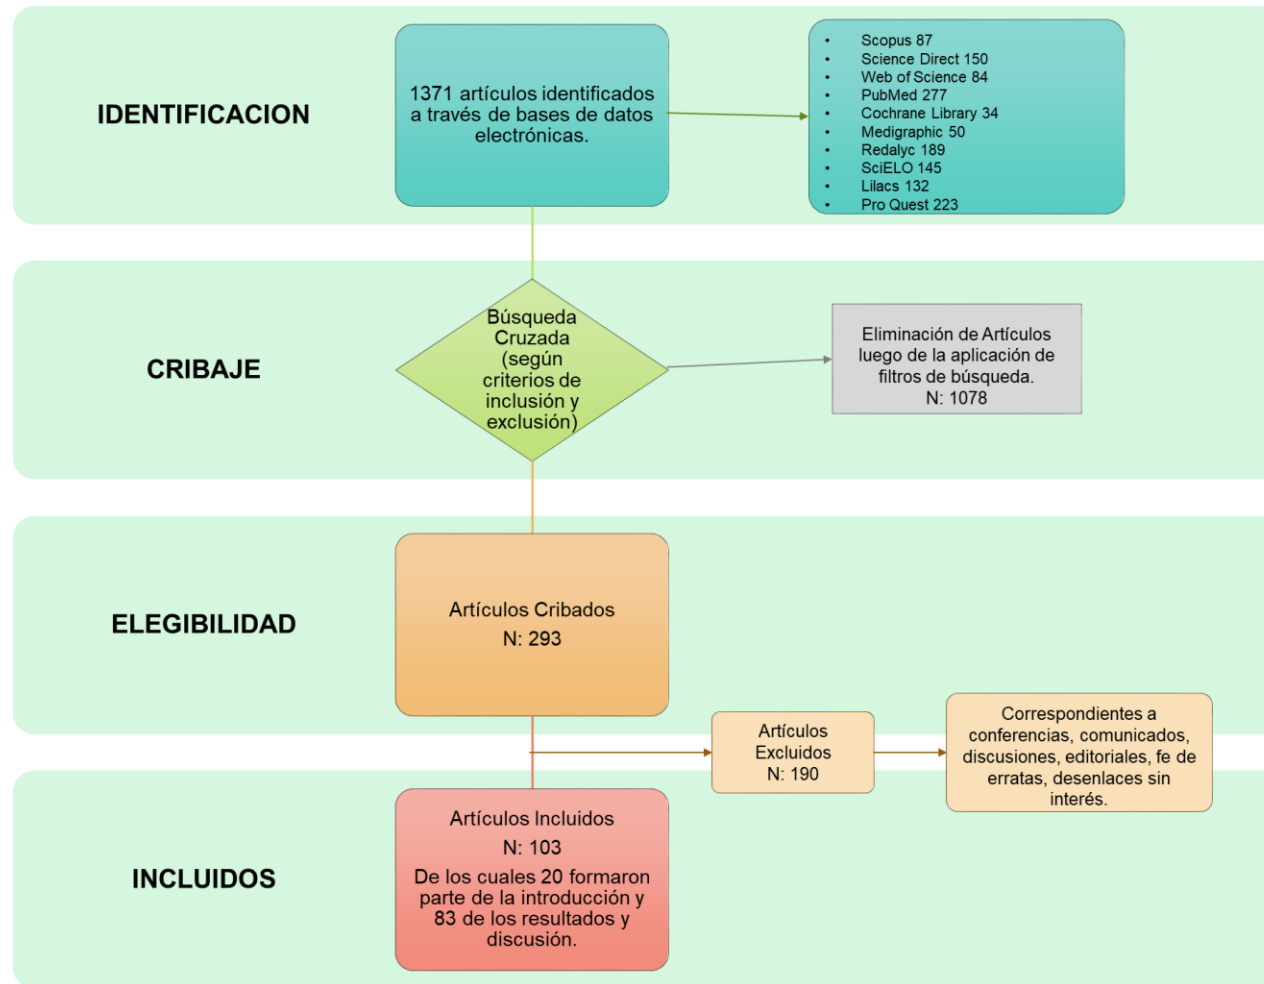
IDENTIFICACION

1371 artículos identificados a través de bases de datos electrónicas.

- Scopus 87
- Science Direct 150
- Web of Science 84
- PubMed 277
- Cochrane Library 34
- Medigraphic 50
- Redalyc 189
- SciELO 145
- Lilacs 132
- Pro Quest 223

CRIBAJE

Búsqueda Cruzada (según criterios de inclusión y exclusión)

Eliminación de Artículos luego de la aplicación de filtros de búsqueda.
N: 1078

ELEGIBILIDAD

Artículos Cribados
N: 293

Artículos Excluidos
N: 190

Correspondientes a conferencias, comunicados, discusiones, editoriales, fe de erratas, desenlaces sin interés.

INCLUIDOS

Artículos Incluidos
N: 103
De los cuales 20 formaron parte de la introducción y 83 de los resultados y discusión.